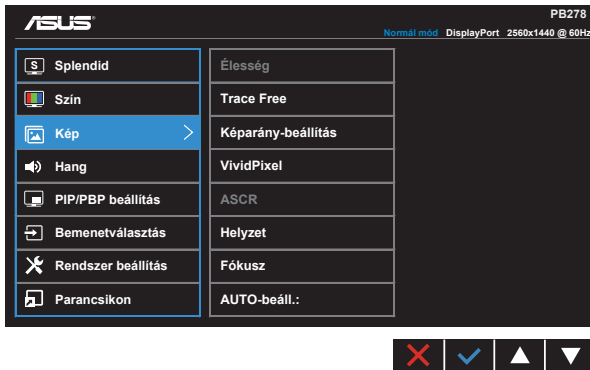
ASUS

PB278

Normál mód DisplayPort 2560x1440 @ 60Hz

S Splendid

Szín

Kép

Hang

PIP/PBP beállítás

Bemenetválasztás

Rendszer beállítás

Parancsikon

Élesség

Trace Free

Képarány-beállítás

VividPixel

ASCR

Helyzet

Fókusz

AUTO-beáll.: